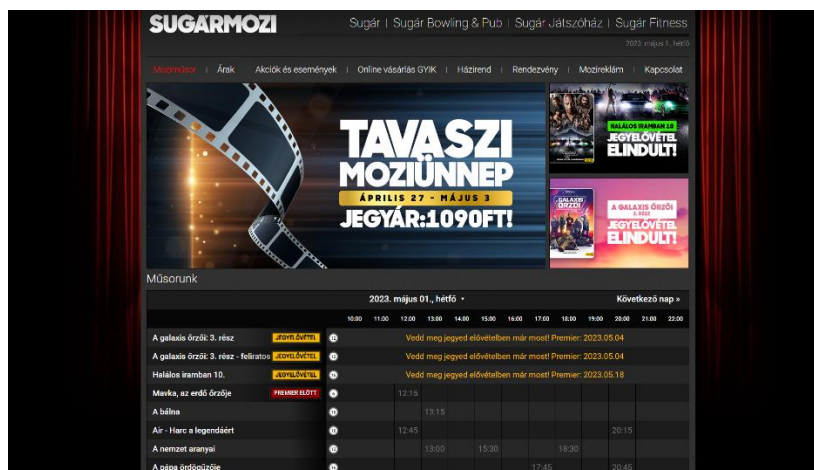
SUGÁRMOZI

Sugár | Sugár Bowling & Pub | Sugár Játszóház | Sugár Fitness

2023. május 1., hétfő

Moziműsor | Árak | Akciók és események | Online vásárlás GYIK | Házirend | Rendezvény | Mozireklám | Kapcsolat

TAVASZI MOZIÜNNEP
ÁPRILIS 27 - MÁJUS 3
JEGYÁR:1090FT!

HALÁLOS IRAMBAN 10.
JEGYELŐVÉTEL ELINDULT!

GALAXIS ŐRZŐI
A GALAXIS ŐRZŐI 3. RÉSZ
JEGYELŐVÉTEL ELINDULT!

Műsorunk

2023. május 01., hétfő ▾

Következő nap »

| | | 10:00 | 11:00 | 12:00 | 13:00 | 14:00 | 15:00 | 16:00 | 17:00 | 18:00 | 19:00 | 20:00 | 21:00 | 22:00 |
|---|---|---|---|---|---|---|---|---|---|---|---|---|---|---|
| A galaxis őrzői: 3. rész | JEGYELŐVÉTEL | Vedd meg jegyed elővételben már most! Premier: 2023.05.04 | | | | | | | | | | | | |
| A galaxis őrzői: 3. rész - feliratos | JEGYELŐVÉTEL | Vedd meg jegyed elővételben már most! Premier: 2023.05.04 | | | | | | | | | | | | |
| Halálos iramban 10. | JEGYELŐVÉTEL | Vedd meg jegyed elővételben már most! Premier: 2023.05.18 | | | | | | | | | | | | |
| Mavka, az erdő őrzője | PREMIER ELŐTT | | | 12:15 | | | | | | | | | | |
| A bálna | | | | | 13:15 | | | | | | | | | |
| Air - Harc a legendáért | | | | 12:45 | | | | | | | | 20:15 | | |
| A nemzet aranyai | | | | | 13:00 | | 15:30 | | | 18:30 | | | | |
| A pápa ördögűzője | | | | | | | | | 17:45 | | | 20:45 | | |